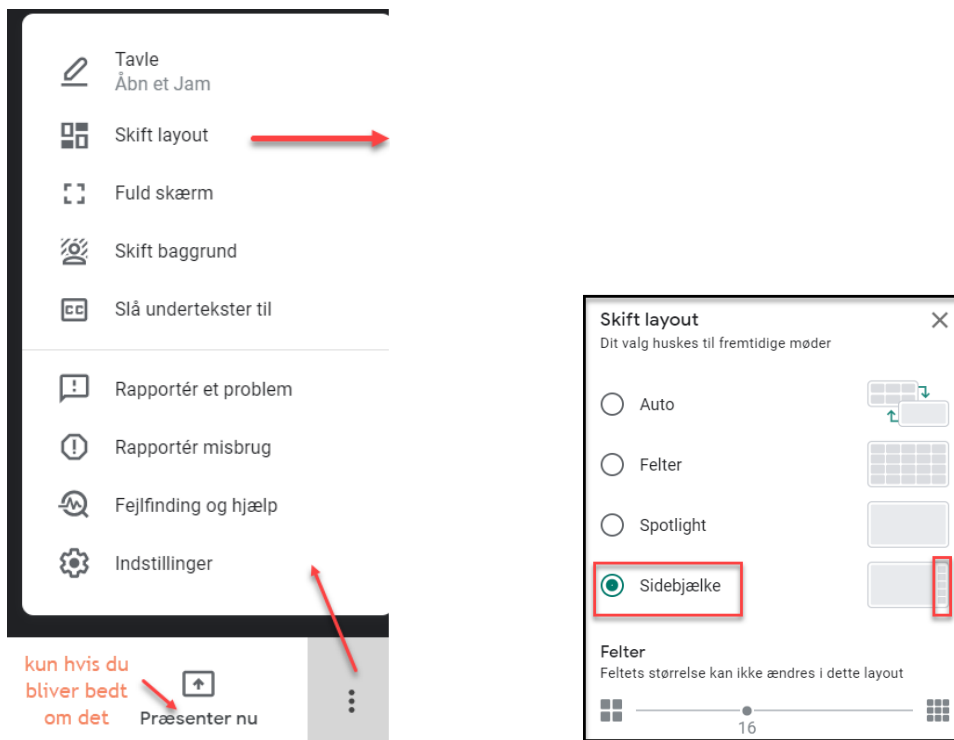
Tavle
Åbn et Jam

Skift layout

Fuld skærm

Skift baggrund

Slå undertekster til

Rapportér et problem

Rapportér misbrug

Fejlfinding og hjælp

Indstillinger

kun hvis du bliver bedt om det

Præsenter nu

Skift layout
Dit valg huskes til fremtidige møder

Auto

Felter

Spotlight

Sidebjælke

Felter
Feltets størrelse kan ikke ændres i dette layout

16